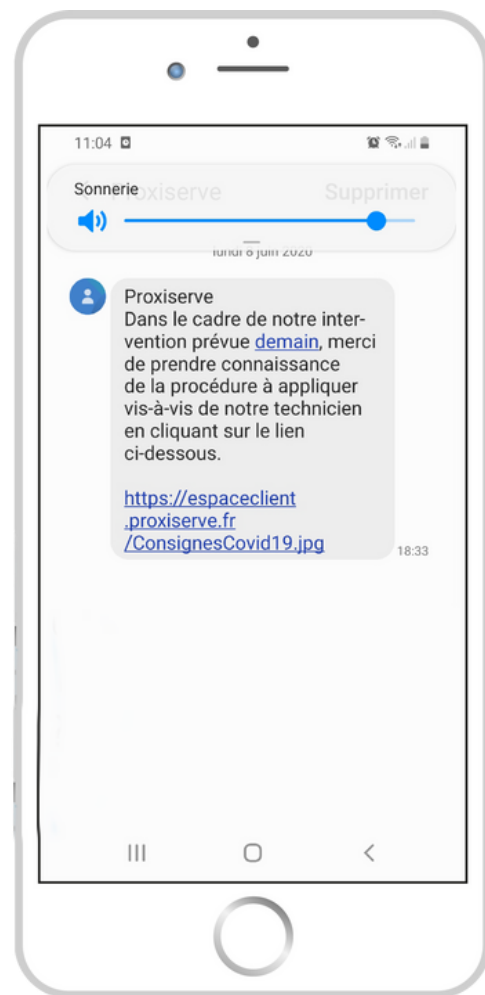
11:04

Sonnerie
Proxiserve
Supprimer

lundi 8 juin 2020

Proxiserve
Dans le cadre de notre intervention prévue demain, merci de prendre connaissance de la procédure à appliquer vis-à-vis de notre technicien en cliquant sur le lien ci-dessous.

https://espaceclient.proxiserve.fr/ConsignesCovid19.jpg

18:33